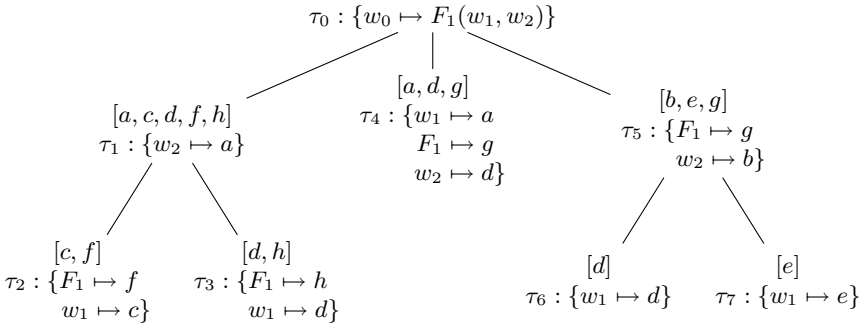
$\tau_0 : \{w_0 \mapsto F_1(w_1, w_2)\}$

$[a, c, d, f, h]$
$\tau_1 : \{w_2 \mapsto a\}$

$[a, d, g]$
$\tau_4 : \{w_1 \mapsto a$
$F_1 \mapsto g$
$w_2 \mapsto d\}$

$[b, e, g]$
$\tau_5 : \{F_1 \mapsto g$
$w_2 \mapsto b\}$

$[c, f]$
$\tau_2 : \{F_1 \mapsto f$
$w_1 \mapsto c\}$

$[d, h]$
$\tau_3 : \{F_1 \mapsto h$
$w_1 \mapsto d\}$

$[d]$
$\tau_6 : \{w_1 \mapsto d\}$

$[e]$
$\tau_7 : \{w_1 \mapsto e\}$